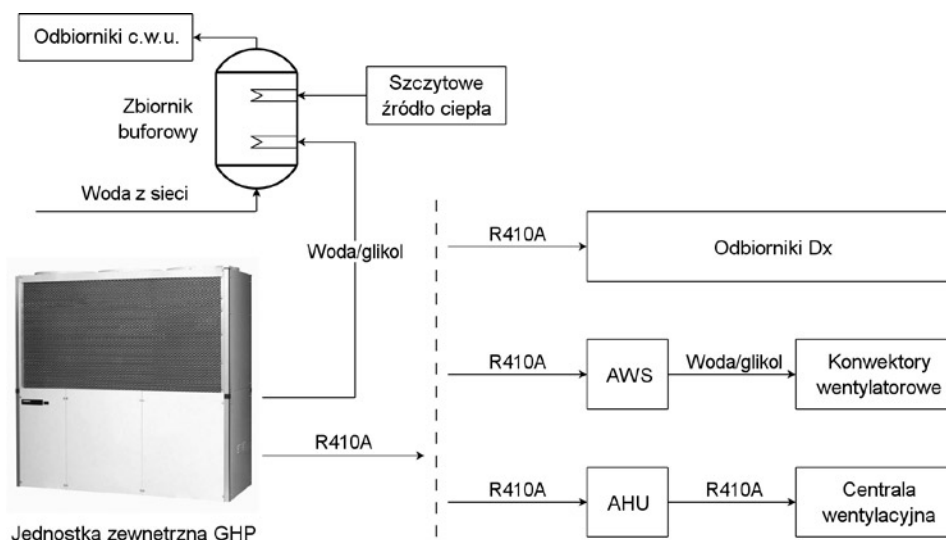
Odbiorniki c.w.u.

Zbiornik buforowy

Szczytowe źródło ciepła

Woda z sieci

Woda/glikol

R410A

Odbiorniki Dx

R410A

AWS

Woda/glikol

Konwektory wentylatorowe

R410A

R410A

AHU

R410A

Centrala wentylacyjna

Jednostka zewnetrzna GHP